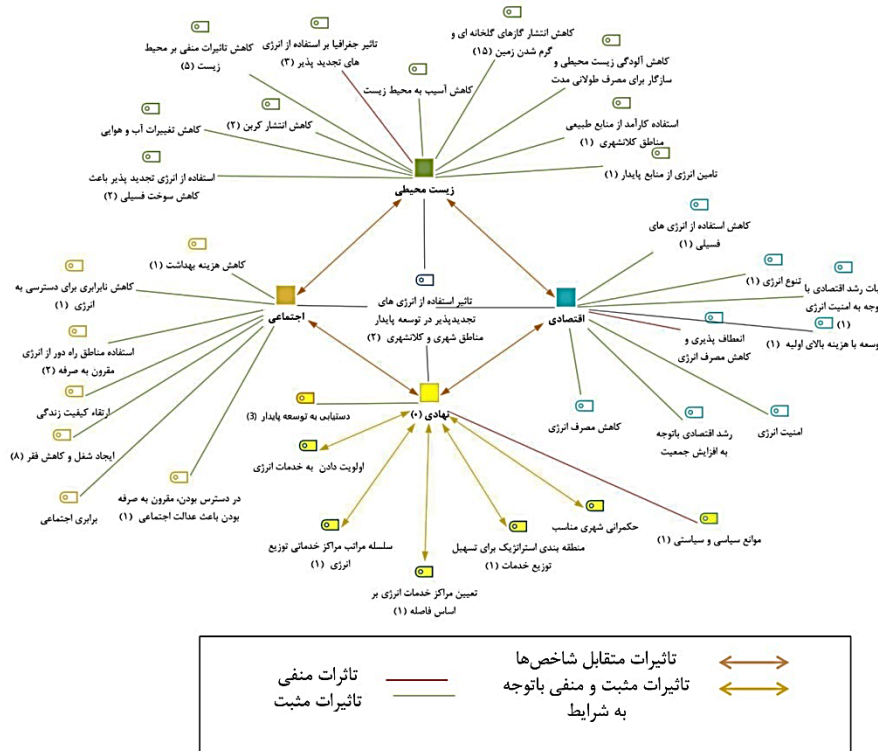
کاهش تاثیرات منفی بر محیط زیست (۵)

تاثیر جغرافیا بر استفاده از انرژی های تجدید پذیر (۳)

کاهش انتشار گازهای گلخانه ای و گرم شدن زمین (۱۵)

کاهش آلودگی زیست محیطی و سازگار برای مصرف طولانی مدت

کاهش آسیب به محیط زیست

کاهش انتشار کربن (۲)

کاهش تغییرات آب و هوایی

استفاده کارآمد از منابع طبیعی مناطق کلانشهری (۱)

تامین انرژی از منابع پایدار (۱)

استفاده از انرژی تجدید پذیر باعث کاهش سوخت فسیلی (۲)

زیست محیطی

کاهش استفاده از انرژی های فسیلی (۱)

کاهش هزینه بهداشت (۱)

تنوع انرژی (۱)

ثبات رشد اقتصادی با توجه به امنیت انرژی (۱)

کاهش نابرابری برای دسترسی به انرژی (۱)

تاثیر استفاده از انرژی های تجدیدپذیر در توسعه پایدار مناطق شهری و کلانشهری (۲)

اجتماعی

اقتصادی

انعطاف پذیری و کاهش مصرف انرژی

توسعه با هزینه بالای اولیه (۱)

استفاده مناطق راه دور از انرژی مقرون به صرفه (۲)

نهادی (۰)

دستیابی به توسعه پایدار (3)

ارتقاء کیفیت زندگی

کاهش مصرف انرژی

رشد اقتصادی باتوجه به افزایش جمعیت

امنیت انرژی

ایجاد شغل و کاهش فقر (۸)

اولویت دادن به خدمات انرژی

در دسترس بودن، مقرون به صرفه بودن باعث عدالت اجتماعی (۱)

حکمرانی شهری مناسب

برابری اجتماعی

موانع سیاسی و سیاستی (۱)

منطقه بندی استراتژیک برای تسهیل توزیع خدمات (۱)

سلسله مراتب مراکز خدماتی توزیع انرژی (۱)

تعیین مراکز خدمات انرژی بر اساس فاصله (۱)

تاثیرات متقابل شاخص‌ها

تاثیرات مثبت و منفی باتوجه به شرایط

تاثیرات منفی

تاثیرات مثبت